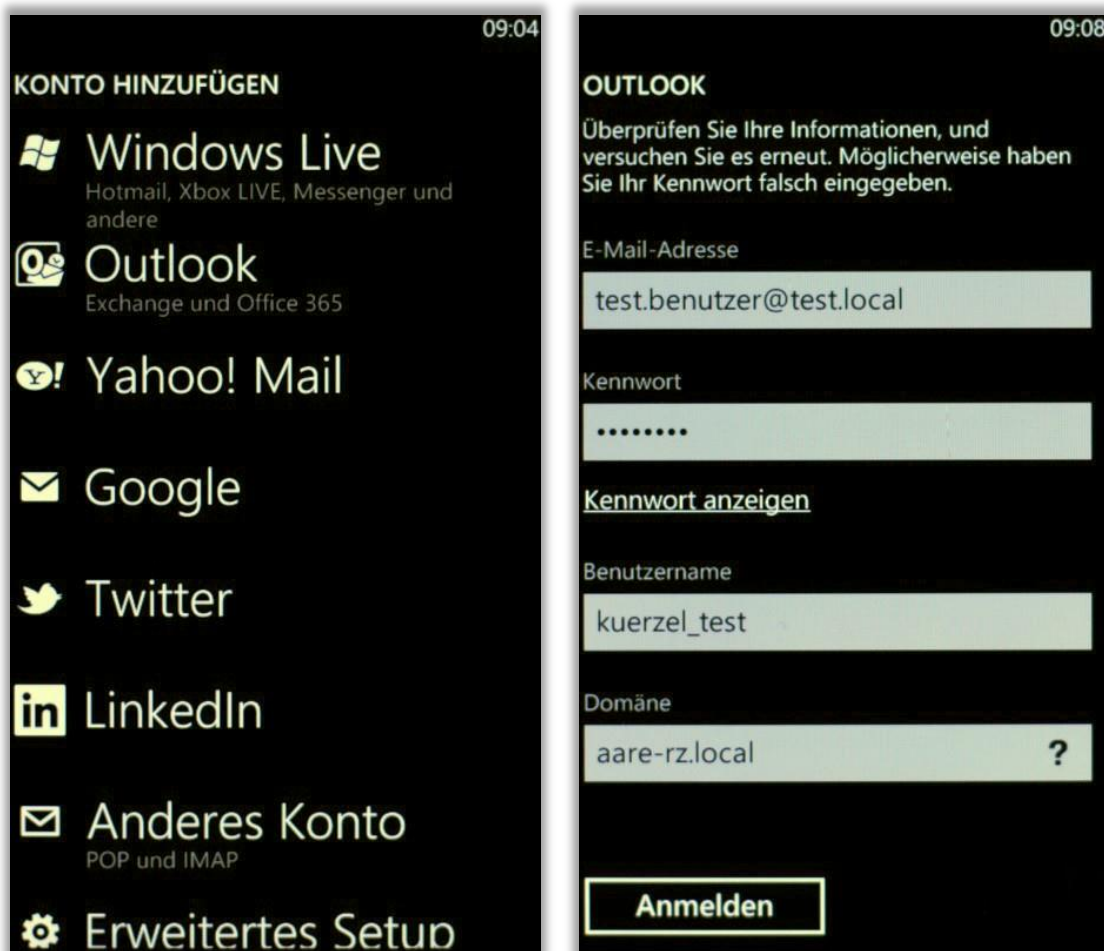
09:04

KONTO HINZUFÜGEN

Windows Live
Hotmail, Xbox LIVE, Messenger und andere

Outlook
Exchange und Office 365

Yahoo! Mail

Google

Twitter

LinkedIn

Anderes Konto
POP und IMAP

Erweitertes Setup

09:08

OUTLOOK

Überprüfen Sie Ihre Informationen, und versuchen Sie es erneut. Möglicherweise haben Sie Ihr Kennwort falsch eingegeben.

E-Mail-Adresse

test.benutzer@test.local

Kennwort

•••••••••

Kennwort anzeigen

Benutzername

kuerzel_test

Domäne

aare-rz.local ?

Anmelden